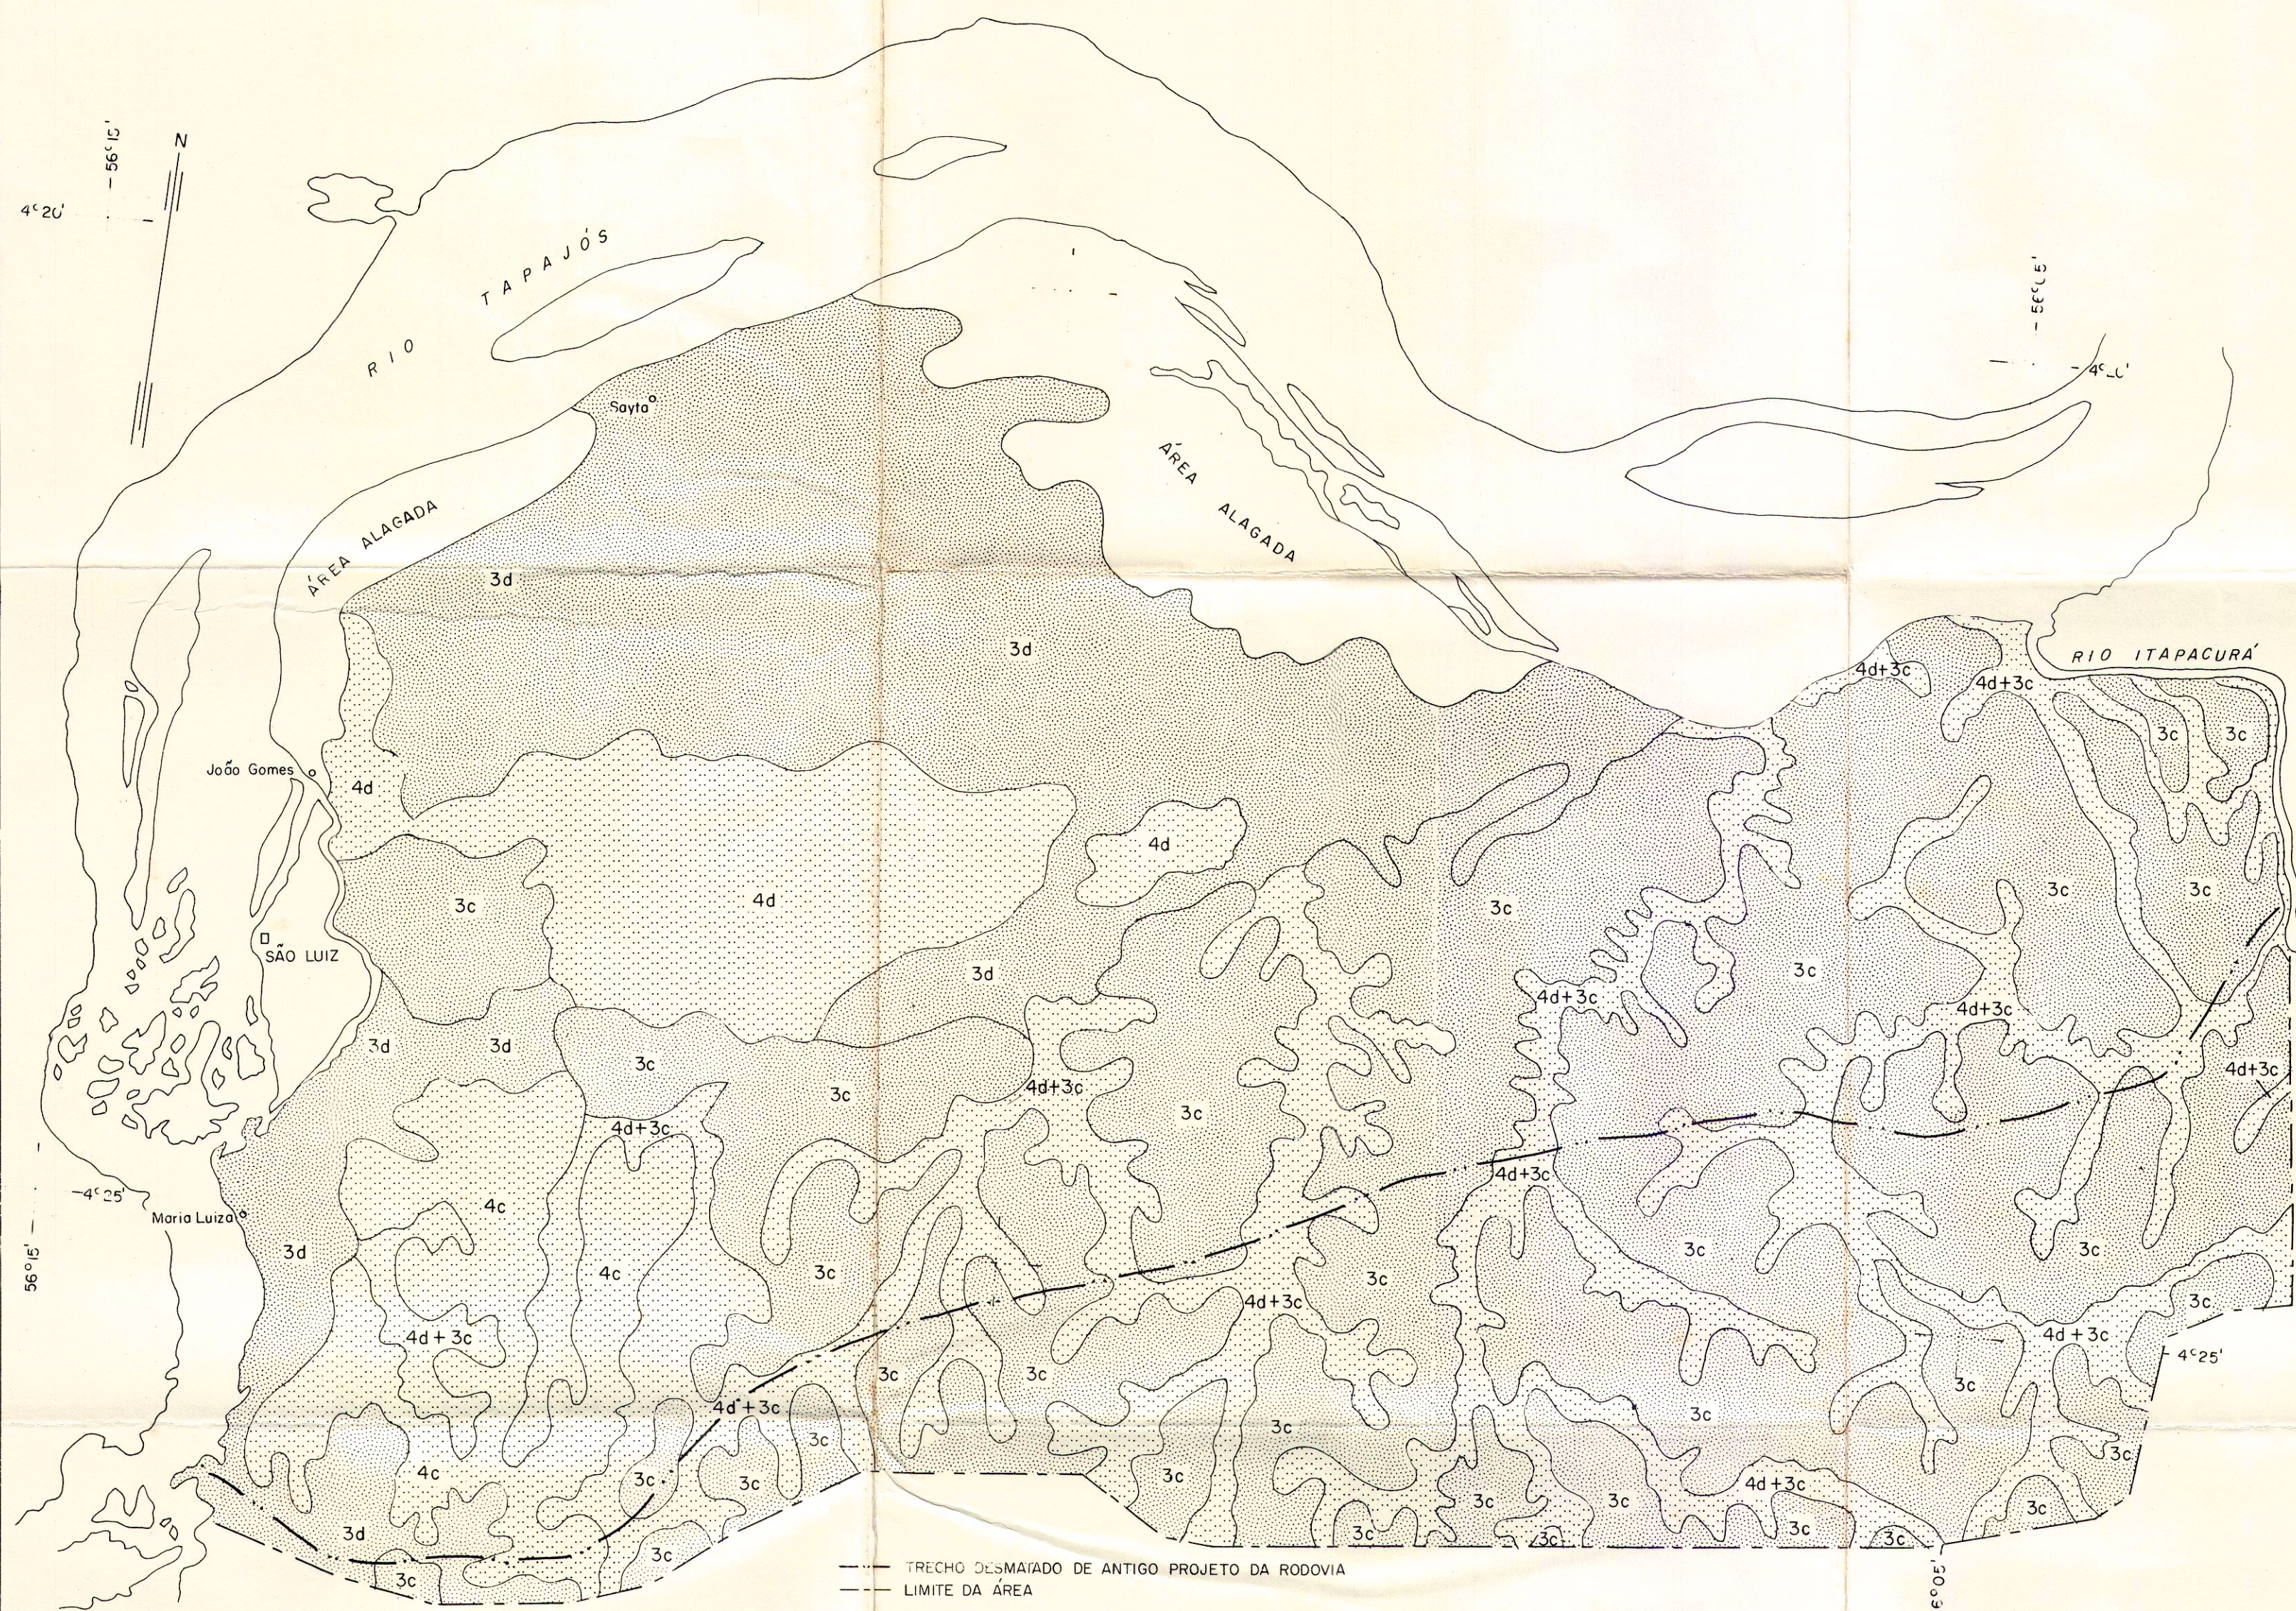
N
56°15'
4°20'
RIO TAPAJÓS
Saytó
ÁREA ALAGADA
ÁREA ALAGADA
55°50'
4°20'
RIO ITAPACURÁ
3d
3d
4d+3c
4d+3c
3c
3c
João Gomes
4d
4d
4d
3c
3c
3c
3c
3c
SÃO LUIZ
3d
4d+3c
4d+3c
3d
3d
3c
3c
3c
4d+3c
4d+3c
4d+3c
4d+3c
3c
4°25'
Maria Luiza
56°15'
4c
4c
3d
4d+3c
4d+3c
3c
3c
3c
3c
3c
4d+3c
3c
4d+3c
3c
4°25'
3c
3c
3c
3c
3c
3c
3c
4c
3c
3c
3c
3c
3c
3c
3c
3c
3c
4d+3c
3c
3d
3c
3c
3c
3c
55°50'
TRECHO DESMATADO DE ANTIGO PROJETO DA RODOVIA
LIMITE DA ÁREA